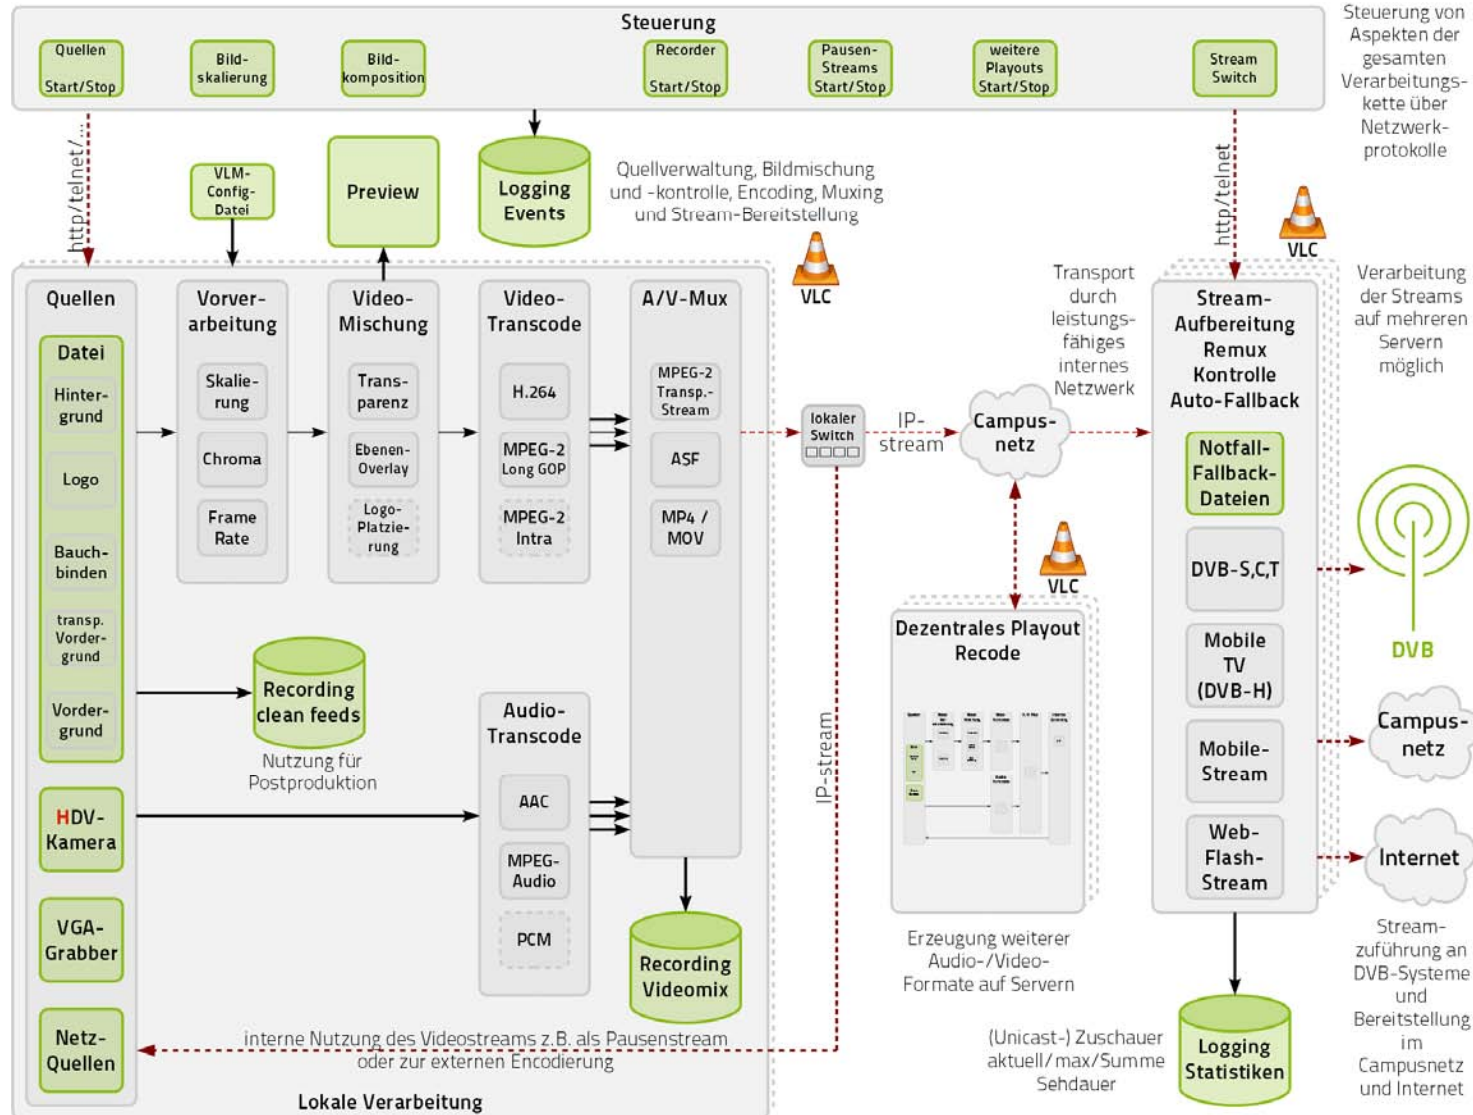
Steuerung

Quellen Start/Stop

Bild-skalierung

Bild-komposition

Recorder Start/Stop

Pausen-Streams Start/Stop

weitere Playouts Start/Stop

Stream Switch

Steuerung von Aspekten der gesamten Verarbeitungskette über Netzwerkprotokolle

http/telnet/...

VLM-Config-Datei

Preview

Logging Events

Quellverwaltung, Bildmischung und -kontrolle, Encoding, Muxing und Stream-Bereitstellung

VLC

http/telnet

VLC

Quellen

Datei

Hintergrund

Logo

Bauchbinden

transp. Vordergrund

Vordergrund

Vorverarbeitung

Skalierung

Chroma

Frame Rate

Video-Mischung

Transparenz

Ebenen-Overlay

Logo-Platzierung

Video-Transcode

H.264

MPEG-2 Long GOP

MPEG-2 Intra

A/V-Mux

MPEG-2 Transp.-Stream

ASF

MP4 / MOV

lokaler Switch

IP-stream

Campusnetz

Transport durch leistungsfähiges internes Netzwerk

Stream-Aufbereitung Remux Kontrolle Auto-Fallback

Notfall-Fallback-Dateien

DVB-S,C,T

Mobile TV (DVB-H)

Mobile-Stream

Web-Flash-Stream

Verarbeitung der Streams auf mehreren Servern möglich

DVB

Campusnetz

Internet

Recording clean feeds

Nutzung für Postproduktion

Audio-Transcode

AAC

MPEG-Audio

PCM

HDV-Kamera

VGA-Grabber

Netz-Quellen

Recording Videomix

IP-stream

VLC

Dezentrales Playout Recode

Erzeugung weiterer Audio-/Video-Formate auf Servern

interne Nutzung des Videostreams z.B. als Pausenstream oder zur externen Encodierung

Lokale Verarbeitung

(Unicast-) Zuschauer aktuell/max/Summe Sehdauer

Logging Statistiken

Streamzuführung an DVB-Systeme und Bereitstellung im Campusnetz und Internet